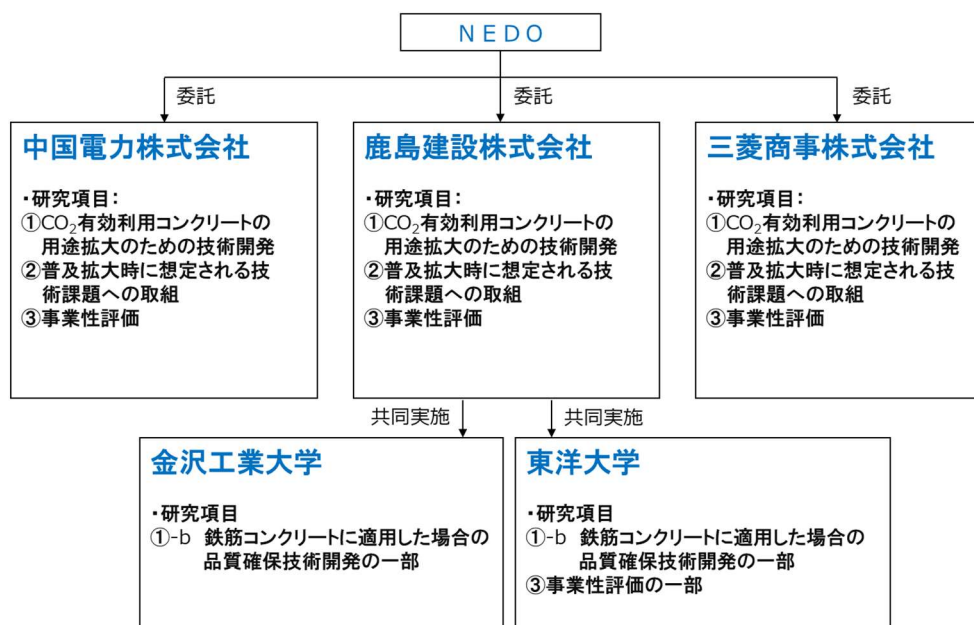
NEDO

委託

委託

委託

中国電力株式会社

・研究項目:
①$CO_2$有効利用コンクリートの用途拡大のための技術開発
②普及拡大時に想定される技術課題への取組
③事業性評価

鹿島建設株式会社

・研究項目:
①$CO_2$有効利用コンクリートの用途拡大のための技術開発
②普及拡大時に想定される技術課題への取組
③事業性評価

三菱商事株式会社

・研究項目:
①$CO_2$有効利用コンクリートの用途拡大のための技術開発
②普及拡大時に想定される技術課題への取組
③事業性評価

共同実施

共同実施

金沢工業大学

・研究項目
①-b 鉄筋コンクリートに適用した場合の品質確保技術開発の一部

東洋大学

・研究項目
①-b 鉄筋コンクリートに適用した場合の品質確保技術開発の一部
③事業性評価の一部